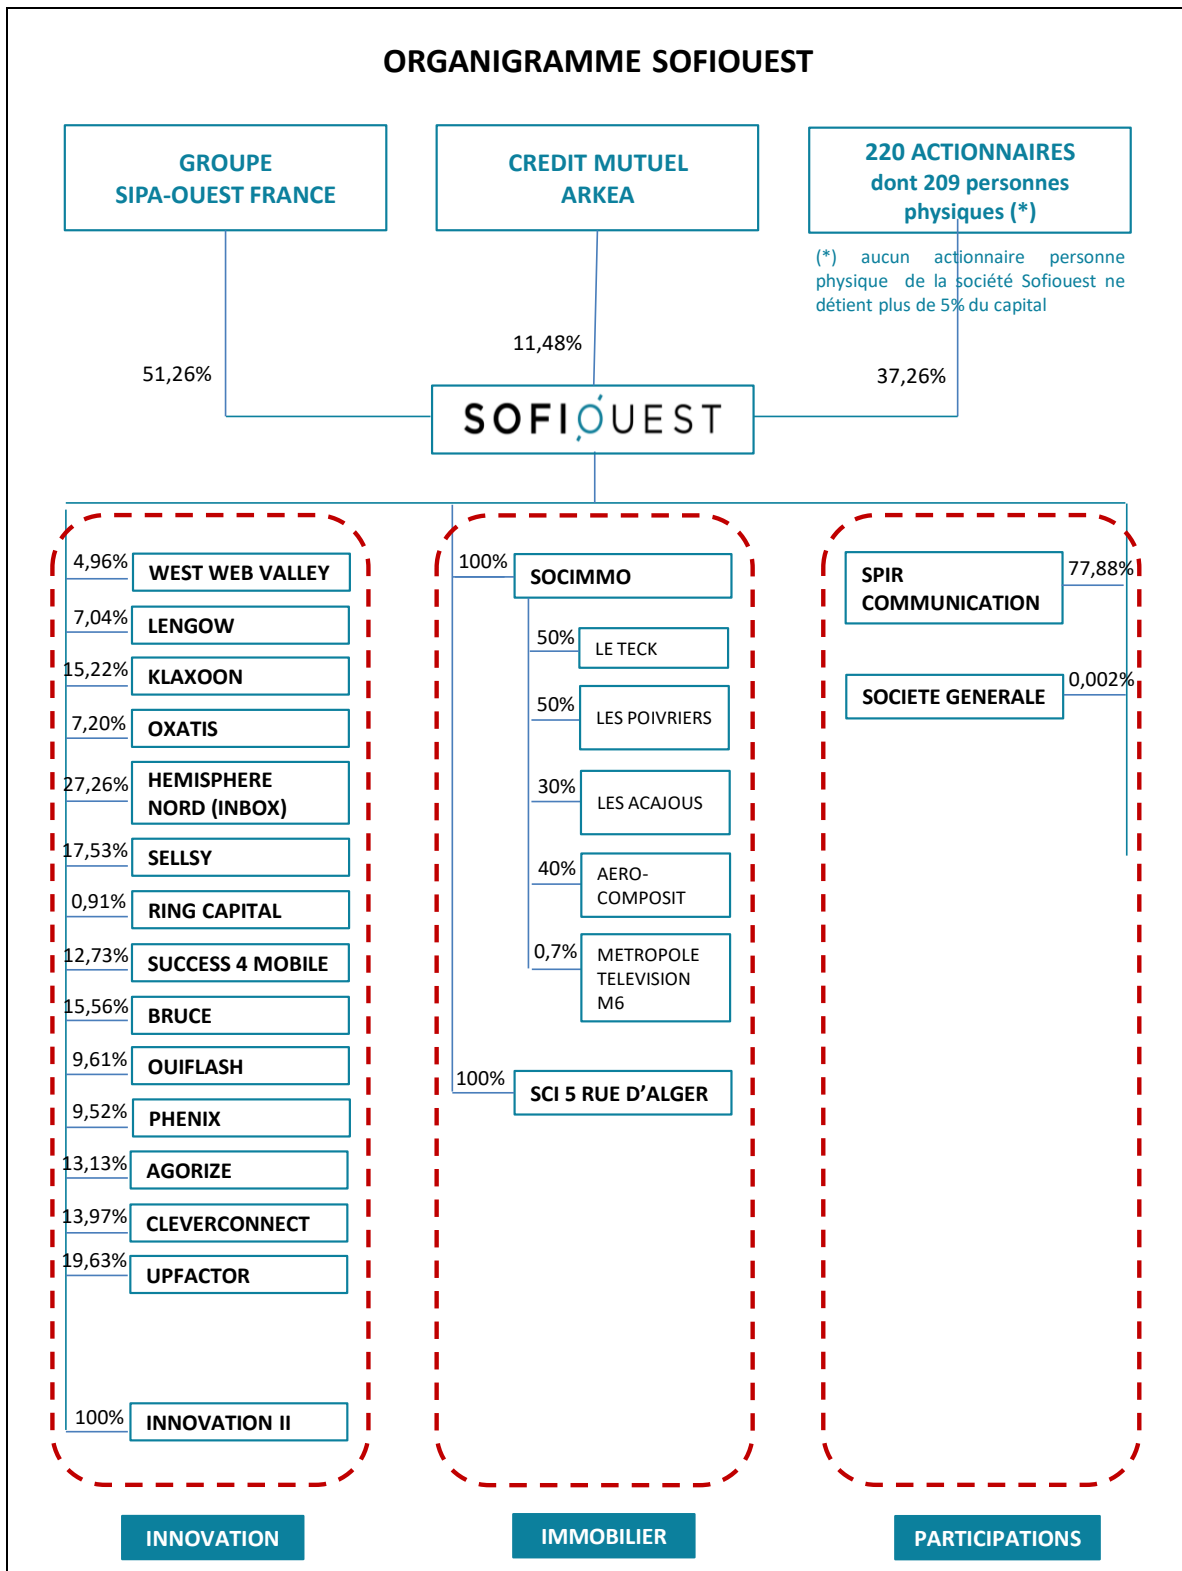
ORGANIGRAMME SOFIOUEST

GROUPE SIPA-OUEST FRANCE

CREDIT MUTUEL ARKEA

220 ACTIONNAIRES dont 209 personnes physiques (*)

(*) aucun actionnaire personne physique de la société Sofiouest ne détient plus de 5% du capital

51,26%

11,48%

37,26%

SOFIOUEST

4,96% WEST WEB VALLEY

7,04% LENGOW

15,22% KLAXOON

7,20% OXATIS

27,26% HEMISPHERE NORD (INBOX)

17,53% SELLSY

0,91% RING CAPITAL

12,73% SUCCESS 4 MOBILE

15,56% BRUCE

9,61% OUIFLASH

9,52% PHENIX

13,13% AGORIZE

13,97% CLEVERCONNECT

19,63% UPFACTOR

100% INNOVATION II

100% SOCIMMO

50% LE TECK

50% LES POIVRIERS

30% LES ACAJOUS

40% AERO-COMPOSIT

0,7% METROPOLE TELEVISION M6

100% SCI 5 RUE D'ALGER

SPIR COMMUNICATION 77,88%

SOCIETE GENERALE 0,002%

INNOVATION

IMMOBILIER

PARTICIPATIONS